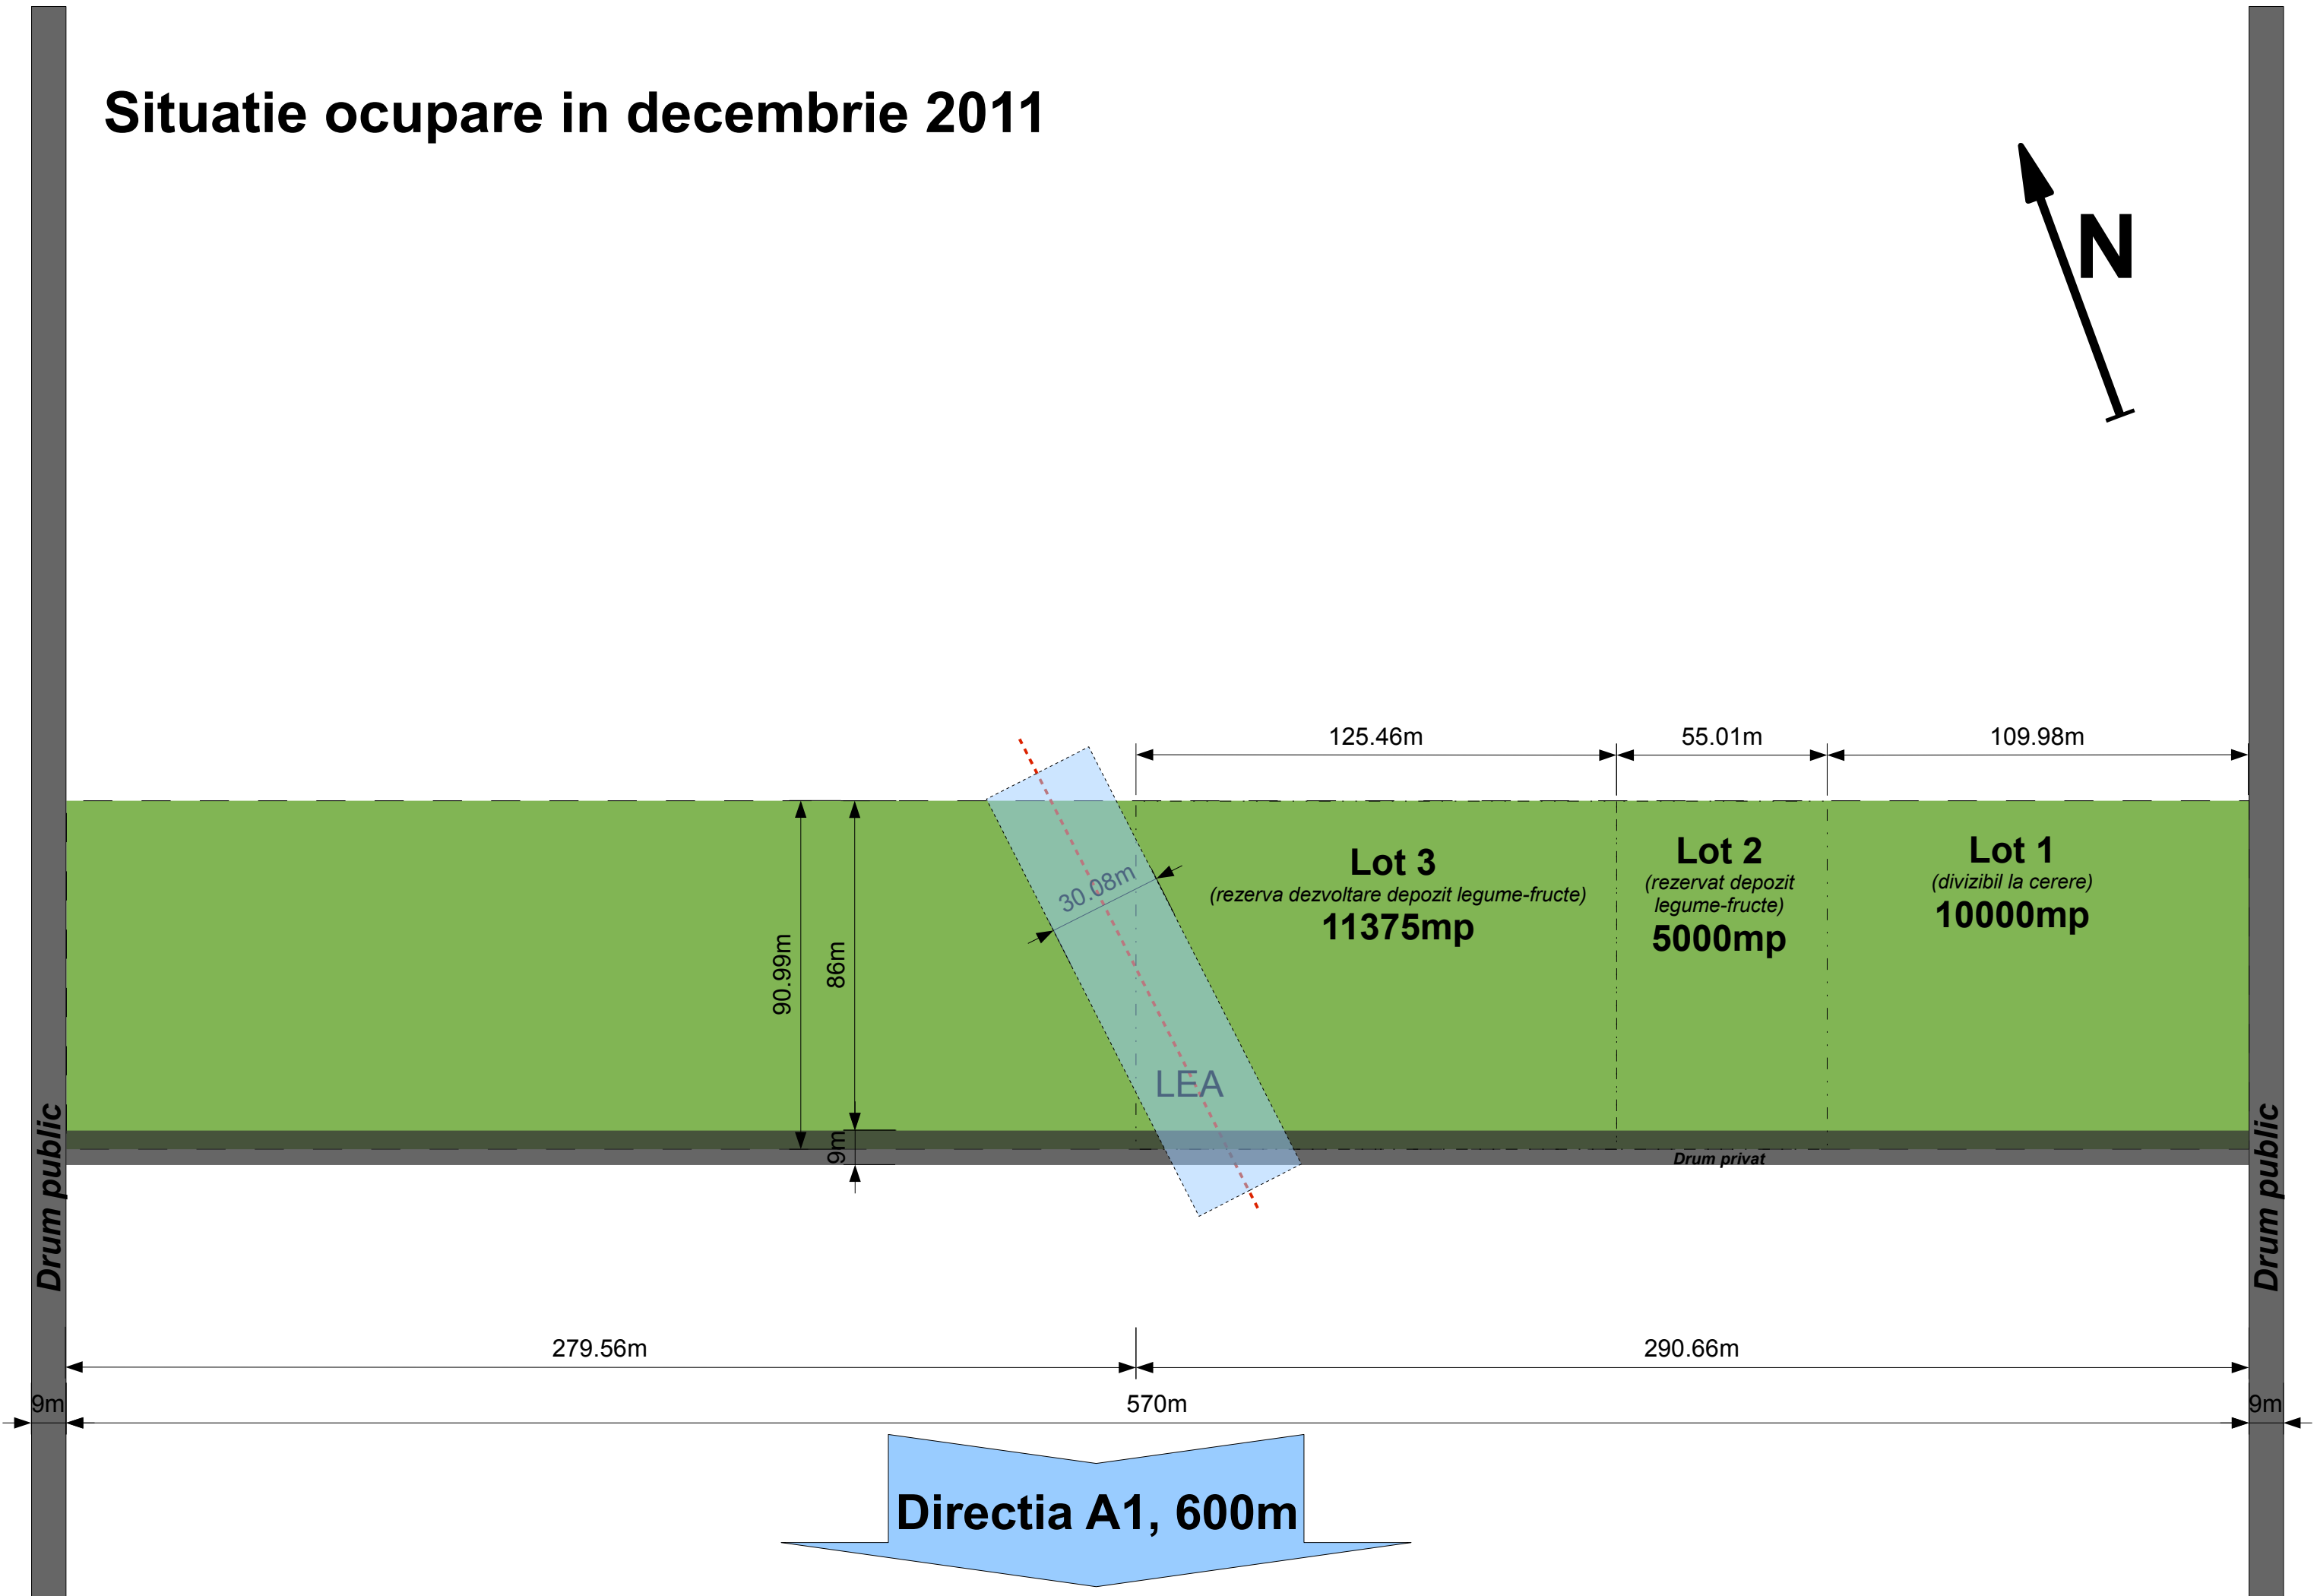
Situatie ocupare in decembrie 2011

N

125.46m

55.01m

109.98m

Lot 3
(rezerva dezvoltare depozit legume-fructe)
11375mp

Lot 2
(rezervat depozit legume-fructe)
5000mp

Lot 1
(divizibil la cerere)
10000mp

30.08m

90.99m

86m

9m

LEA

Drum privat

Drum public

Drum public

279.56m

290.66m

9m

570m

9m

Directia A1, 600m